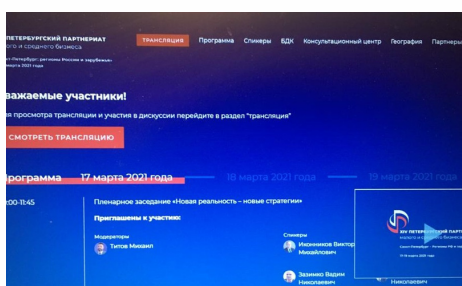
ПЕТЕРБУРГСКИЙ ПАРТНЕРИАТ
малого и среднего бизнеса
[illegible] «Петербург: регионы России и зарубежье»
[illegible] марта 2021 года

ТРАНСЛЯЦИЯ Программа Спикеры ВДК Консультационный центр География Партнеры

важаемые участники!

ля просмотра трансляции и участия в дискуссии перейдите в раздел "трансляция"

СМОТРЕТЬ ТРАНСЛЯЦИЮ

рограмма 17 марта 2021 года 18 марта 2021 года 19 марта 2021 года

:00-11:45

Пленарное заседание «Новая реальность – новые стратегии»

Приглашены к участию:

Модераторы
Титов Михаил

Спикеры
Иконников Виктор Михайлович
Зазимко Вадим Николаевич

XIV ПЕТЕРБУРГСКИЙ ПАРТ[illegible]
малого и среднего бизнеса
Санкт-Петербург - Регионы РФ и зарубежье
17-19 марта 2021 года

Николаевич